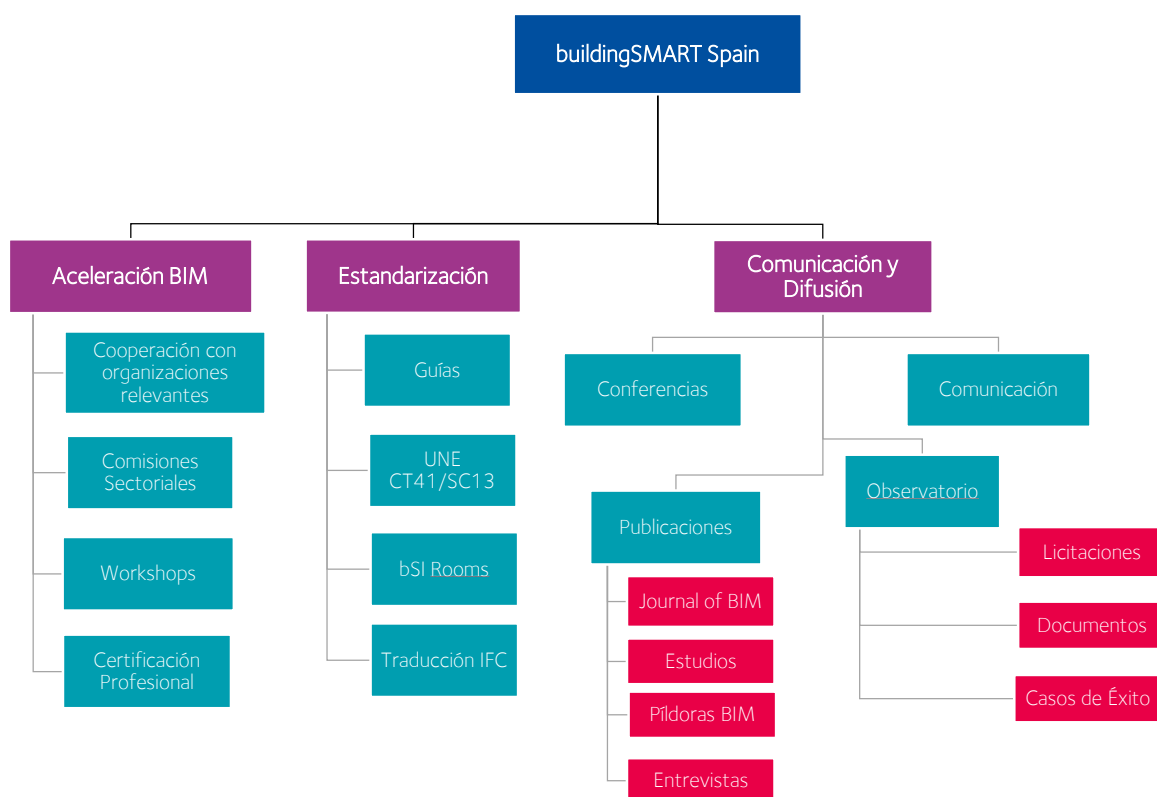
buildingSMART Spain

Aceleración BIM

Cooperación con organizaciones relevantes

Comisiones Sectoriales

Workshops

Certificación Profesional

Estandarización

Guías

UNE CT41/SC13

bSI Rooms

Traducción IFC

Comunicación y Difusión

Conferencias

Comunicación

Publicaciones

Journal of BIM

Estudios

Píldoras BIM

Entrevistas

Observatorio

Licitaciones

Documentos

Casos de Éxito